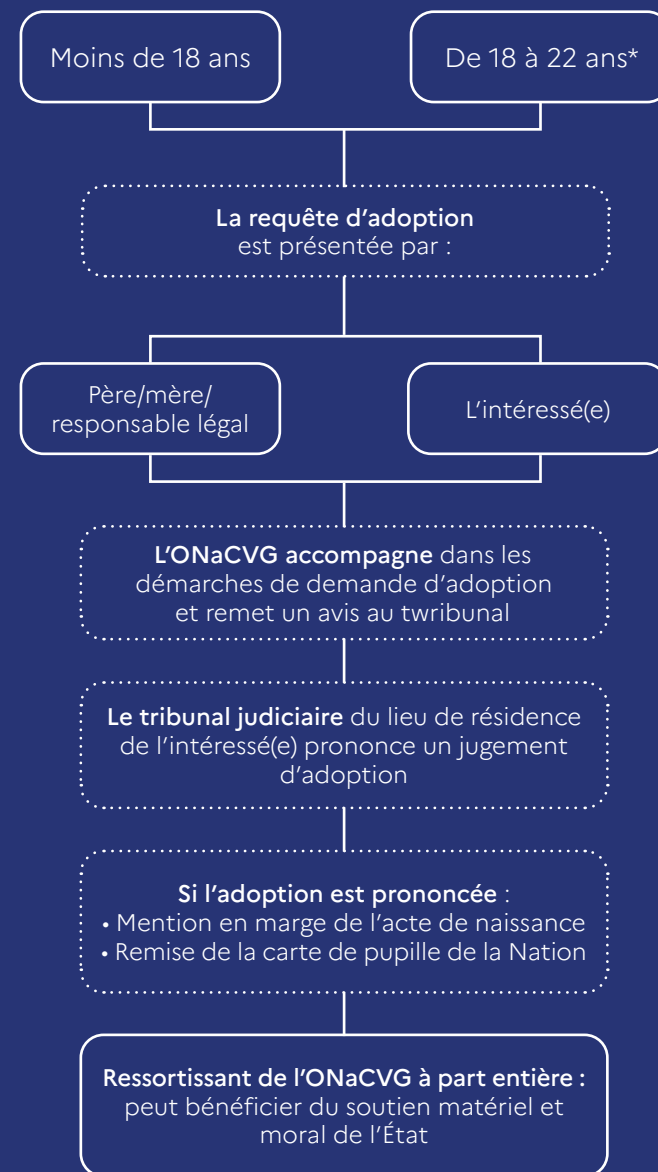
Moins de 18 ans

De 18 à 22 ans*

La requête d'adoption est présentée par :

Père/mère/ responsable légal

L'intéressé(e)

L'ONaCVG accompagne dans les démarches de demande d'adoption et remet un avis au twribunal

Le tribunal judiciaire du lieu de résidence de l'intéressé(e) prononce un jugement d'adoption

Si l'adoption est prononcée :
• Mention en marge de l'acte de naissance
• Remise de la carte de pupille de la Nation

Ressortissant de l'ONaCVG à part entière : peut bénéficier du soutien matériel et moral de l'État